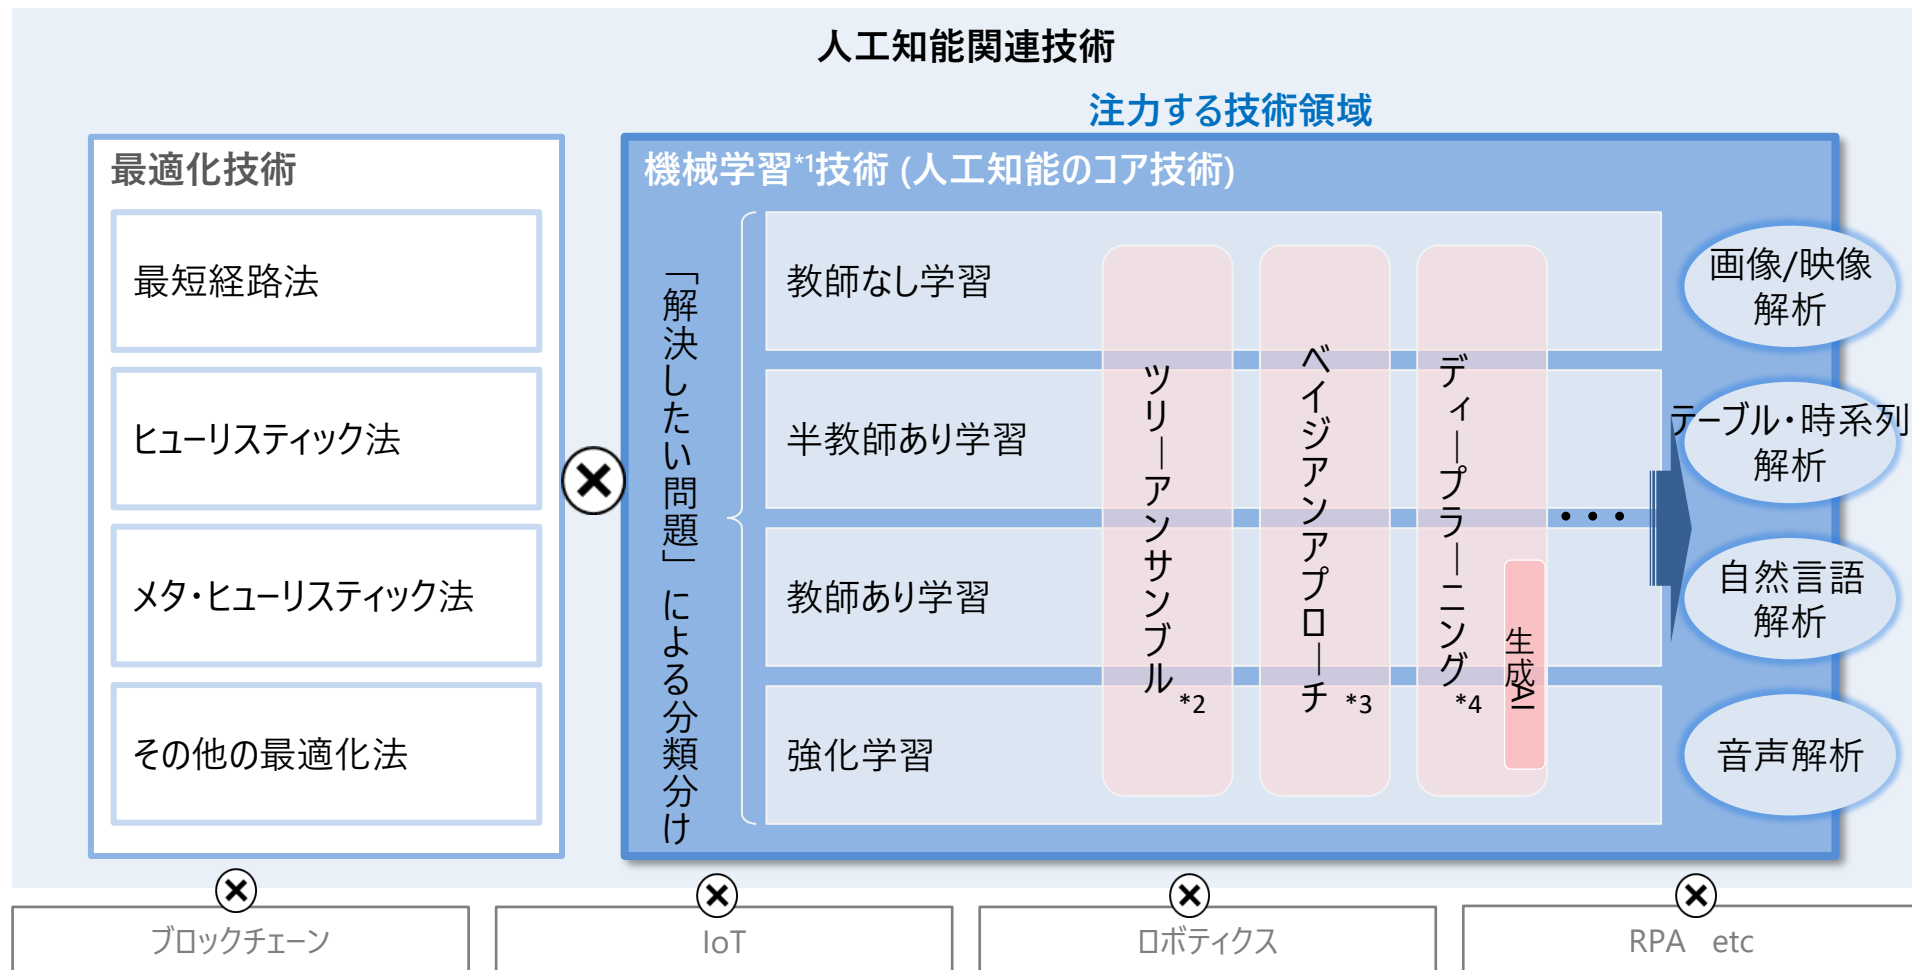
人工知能関連技術

注力する技術領域

最適化技術

最短経路法

ヒューリスティック法

メタ・ヒューリスティック法

その他の最適化法

機械学習*1技術 (人工知能のコア技術)

「解決したい問題」による分類分け

教師なし学習

半教師あり学習

教師あり学習

強化学習

ツリーアンサンブル *2

ベイジアンアプローチ *3

ディープラーニング *4

生成AI

・・・

画像/映像解析

テーブル・時系列解析

自然言語解析

音声解析

ブロックチェーン

IoT

ロボティクス

RPA etc